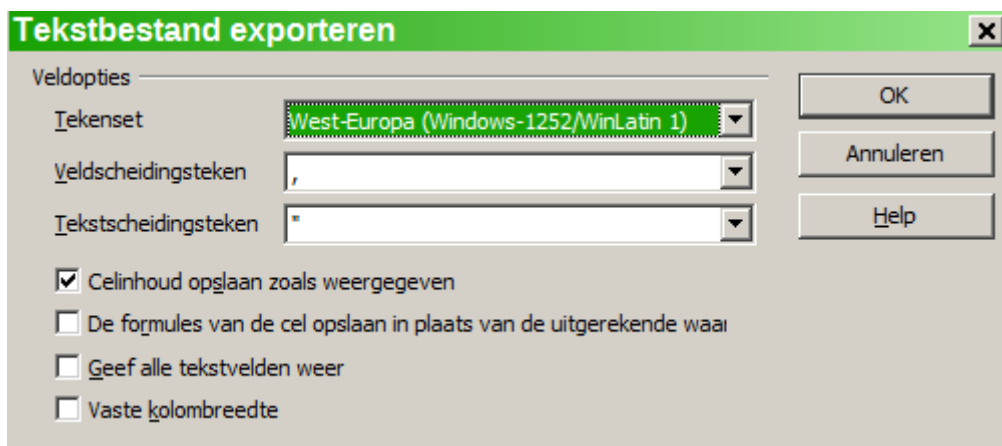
Tekstbestand exporteren

Veldopties

Tekenset West-Europa (Windows-1252/WinLatin 1)

Veldscheidingsteken ,

Tekstscheidingsteken "

Celinhoud opslaan zoals weergegeven

De formules van de cel opslaan in plaats van de uitgerekende waa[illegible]

Geef alle tekstvelden weer

Vaste kolombreedte

OK

Annuleren

Help